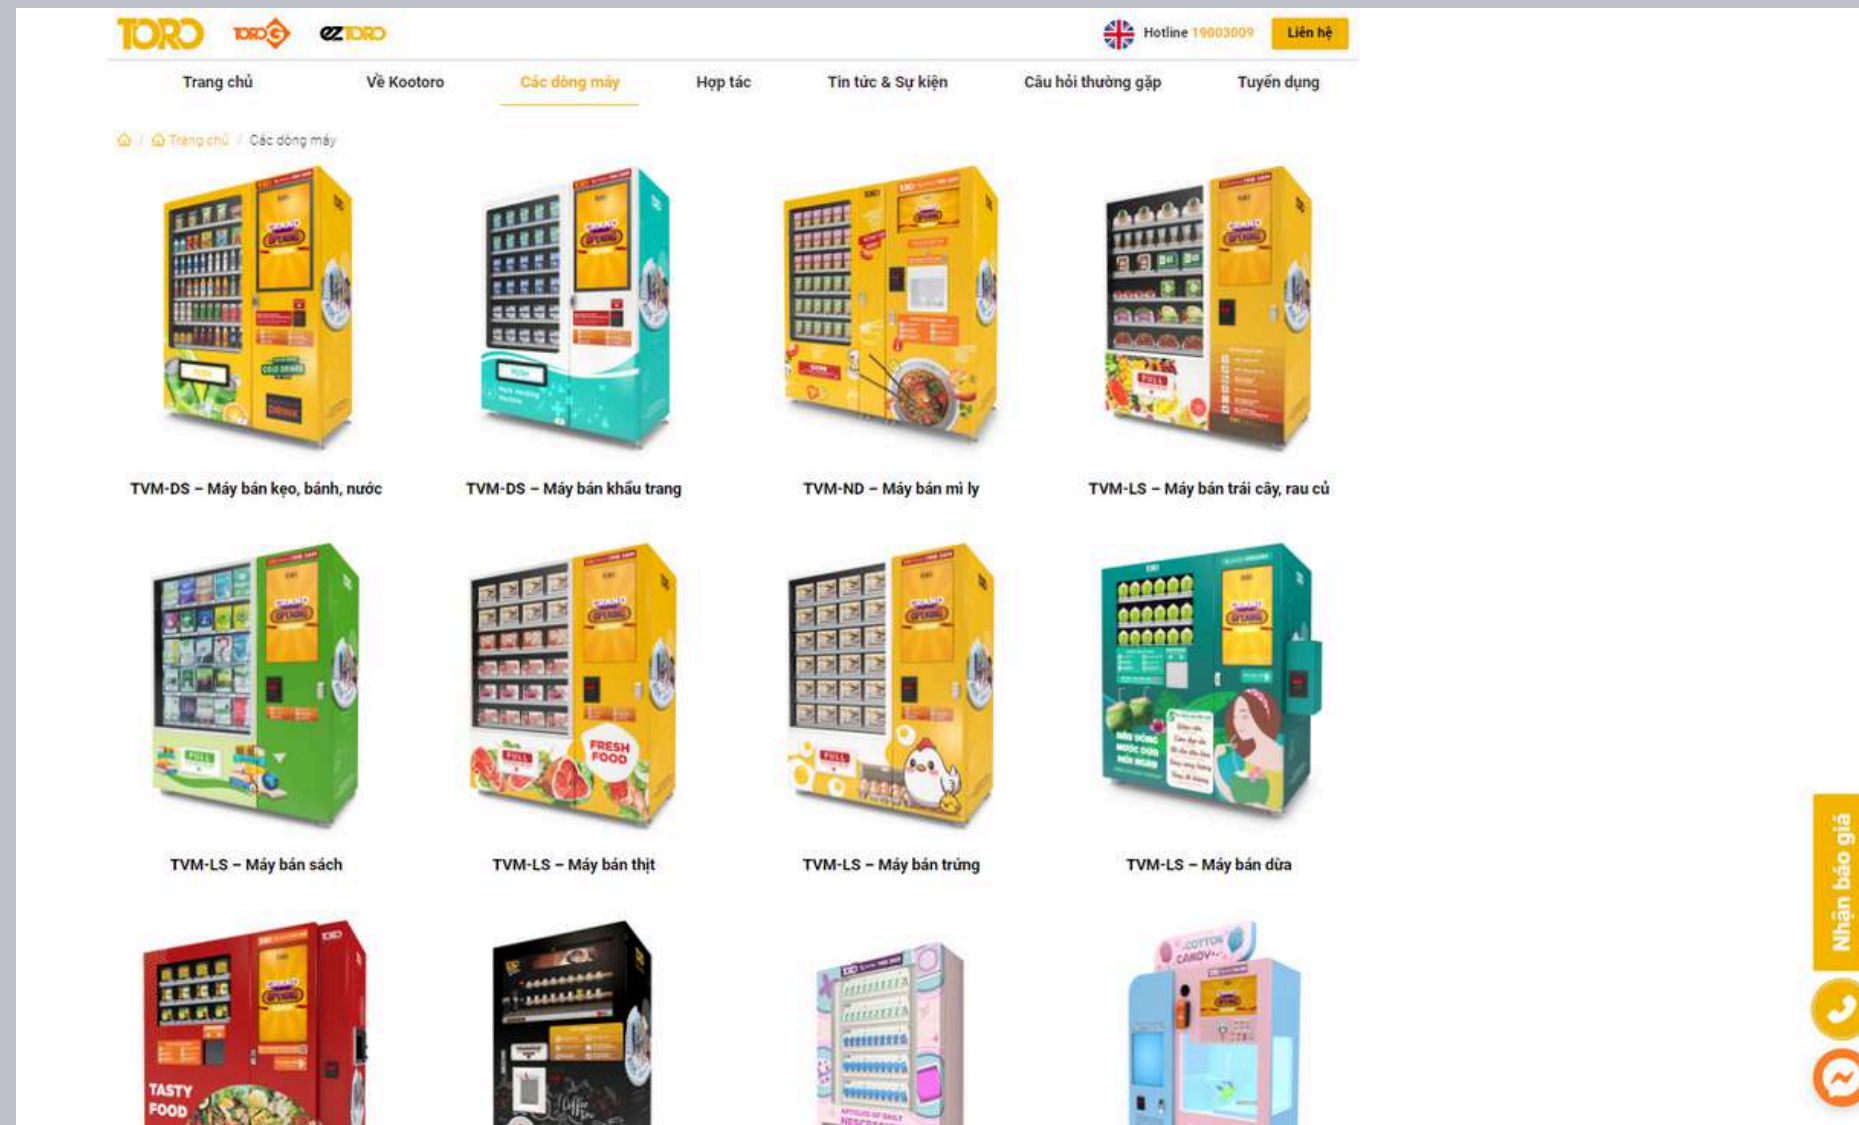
TORO TOROGO ezTORO

Hotline 19003009 Liên hệ

Trang chủ Về Kootoro Các dòng máy Hợp tác Tin tức & Sự kiện Câu hỏi thường gặp Tuyển dụng

Trang chủ / Các dòng máy

TVM-DS – Máy bán kẹo, bánh, nước

TVM-DS – Máy bán khẩu trang

TVM-ND – Máy bán mì ly

TVM-LS – Máy bán trái cây, rau củ

TVM-LS – Máy bán sách

TVM-LS – Máy bán thịt

TVM-LS – Máy bán trứng

TVM-LS – Máy bán dừa

TASTY FOOD

FRESH FOOD

COTTON CANDY

Nhận báo giá